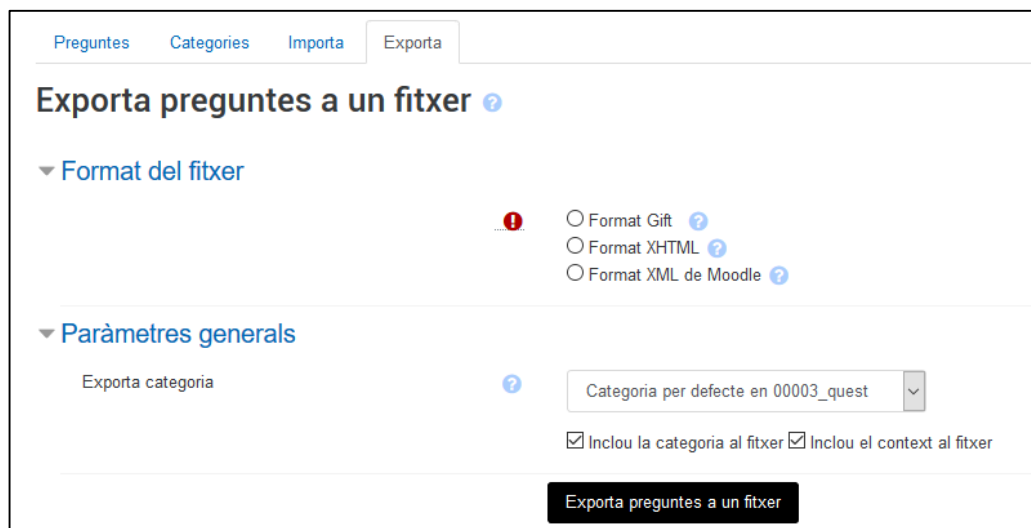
Preguntes Categories Importa Exporta

Exporta preguntes a un fitxer

Format del fitxer

Format Gift
Format XHTML
Format XML de Moodle

Paràmetres generals

Exporta categoria

Categoria per defecte en 00003_quest

Inclou la categoria al fitxer Inclou el context al fitxer

Exporta preguntes a un fitxer